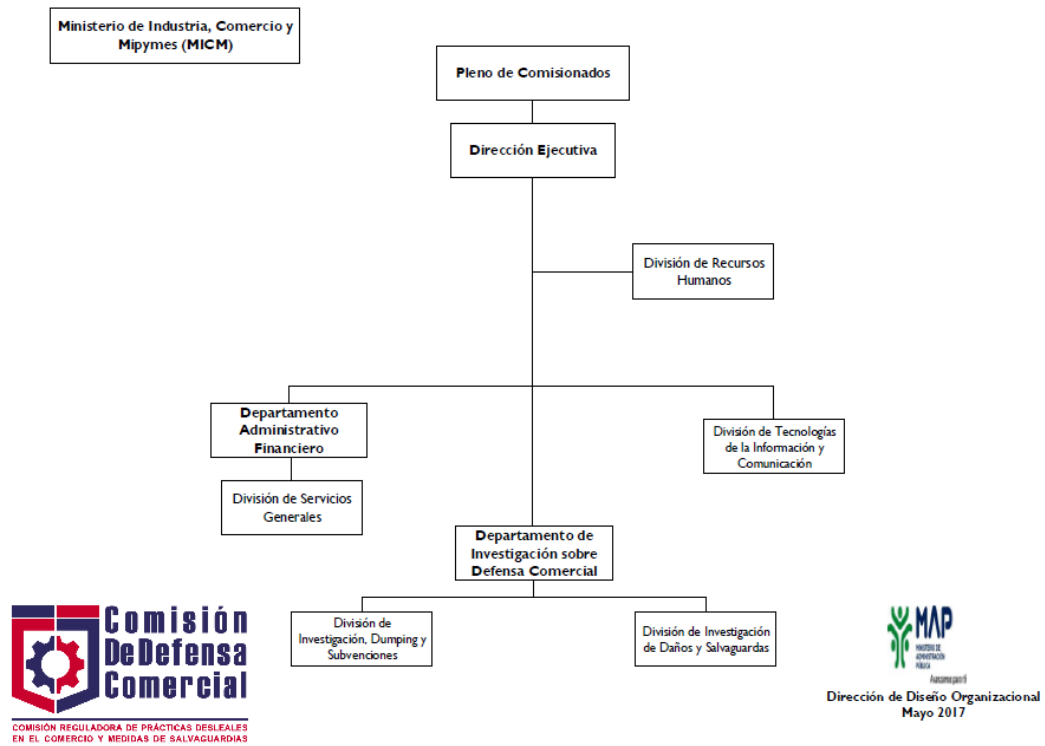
Ministerio de Industria, Comercio y Mipymes (MICM)

Pleno de Comisionados

Dirección Ejecutiva

División de Recursos Humanos

Departamento Administrativo Financiero

División de Tecnologías de la Información y Comunicación

División de Servicios Generales

Departamento de Investigación sobre Defensa Comercial

División de Investigación, Dumping y Subvenciones

División de Investigación de Daños y Salvaguardas

Comisión De Defensa Comercial

COMISIÓN REGULADORA DE PRÁCTICAS DESLEALES EN EL COMERCIO Y MEDIDAS DE SALVAGUARDIAS

MAP

MINISTERIO DE ADMINISTRACIÓN PÚBLICA

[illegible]

Dirección de Diseño Organizacional
Mayo 2017